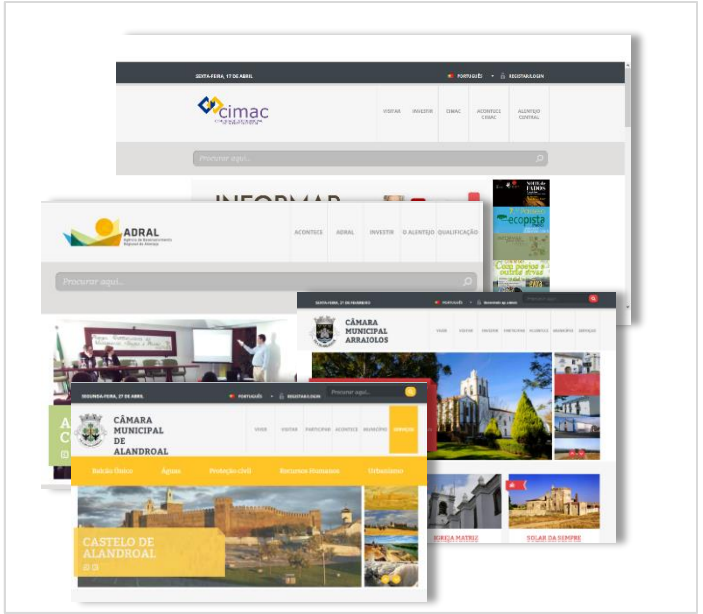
SEXTA-FEIRA, 17 DE ABRIL
PORTUGUÊS
REGISTAR/LOGIN
cimac
VISITAR
INVESTIR
CIMAC
ACONTECE CIMAC
ALENTEJO CENTRAL
Procurar aqui...
INFORMAR
ecopista

ADRAL
Agência de Desenvolvimento Regional do Alentejo
ACONTECE
ADRAL
INVESTIR
O ALENTEJO
QUALIFICAÇÃO
Procurar aqui...

SEXTA-FEIRA, 27 DE FEVEREIRO
PORTUGUÊS
Procurar aqui...
CÂMARA MUNICIPAL ARRAIOLOS
VIVER
VISITAR
INVESTIR
PARTICIPAR
ACONTECE
MUNICÍPIO
SERVIÇOS
IGREJA MATRIZ
SOLAR DA SEMPRE

DOMINGO-FEIRA, 27 DE ABRIL
PORTUGUÊS
REGISTAR/LOGIN
Procurar aqui...
CÂMARA MUNICIPAL DE ALANDROAL
VIVER
VISITAR
PARTICIPAR
ACONTECE
MUNICÍPIO
SERVIÇOS
Balcão Único
Águas
Proteção civil
Recursos Humanos
Urbanismo
CASTELO DE ALANDROAL